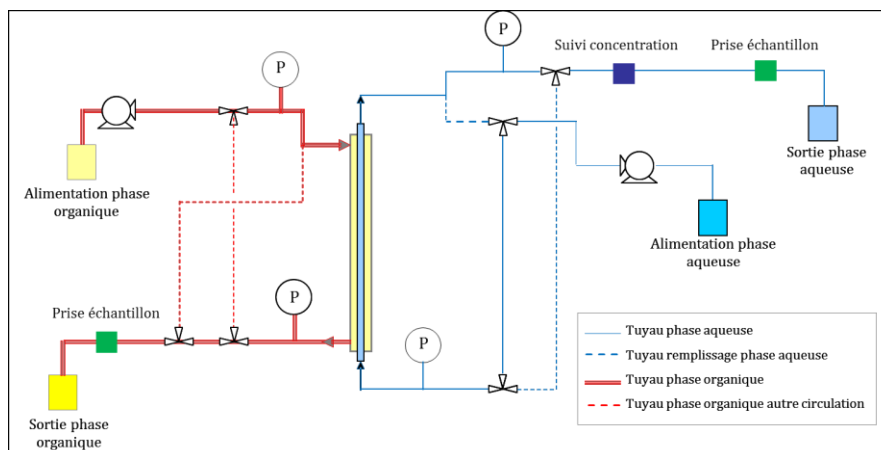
P

Suivi concentration

Prise échantillon

P

Sortie phase aqueuse

Alimentation phase organique

Alimentation phase aqueuse

P

Prise échantillon

P

Sortie phase organique

| Tuyau phase aqueuse |
|---|
| Tuyau remplissage phase aqueuse |
| Tuyau phase organique |
| Tuyau phase organique autre circulation |